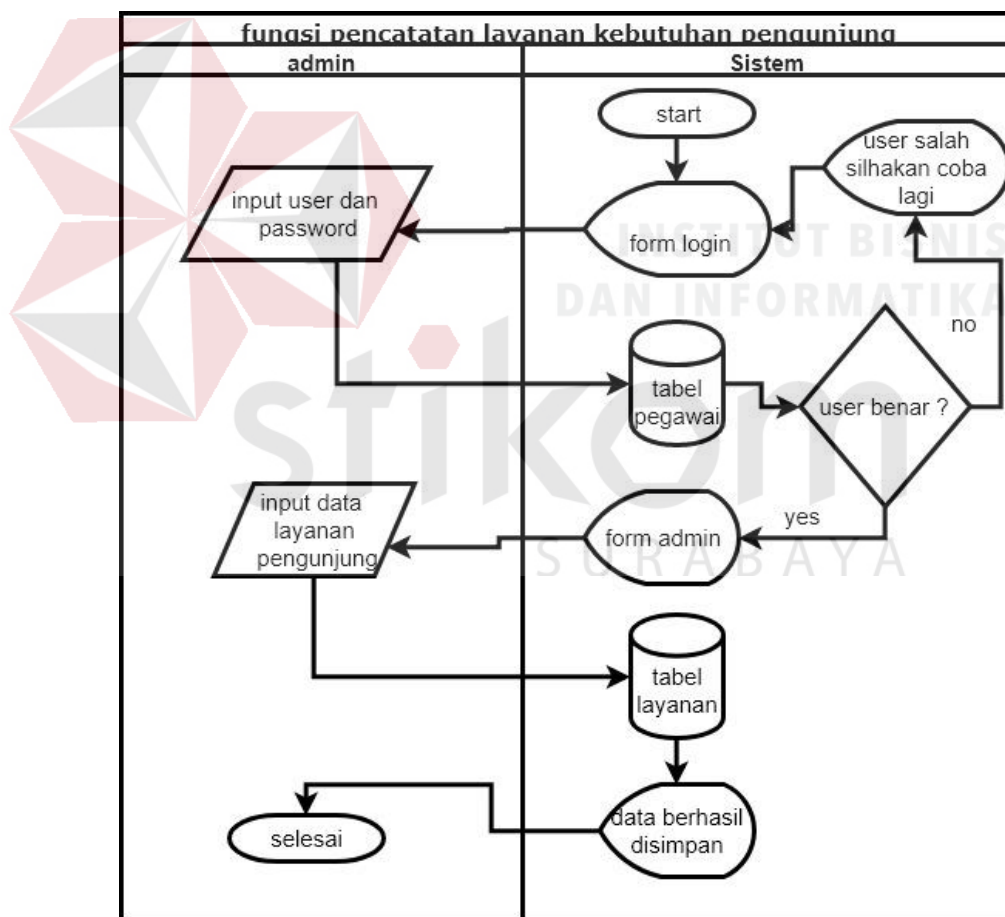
fungsi pencatatan layanan kebutuhan pengunjung

admin

Sistem

start

user salah silhakan coba lagi

input user dan password

form login

INSTITUT BISNIS DAN INFORMATIKA

no

tabel pegawai

user benar ?

input data layanan pengunjung

yes

form admin

stikom

SURABAYA

tabel layanan

data berhasil disimpan

selesai